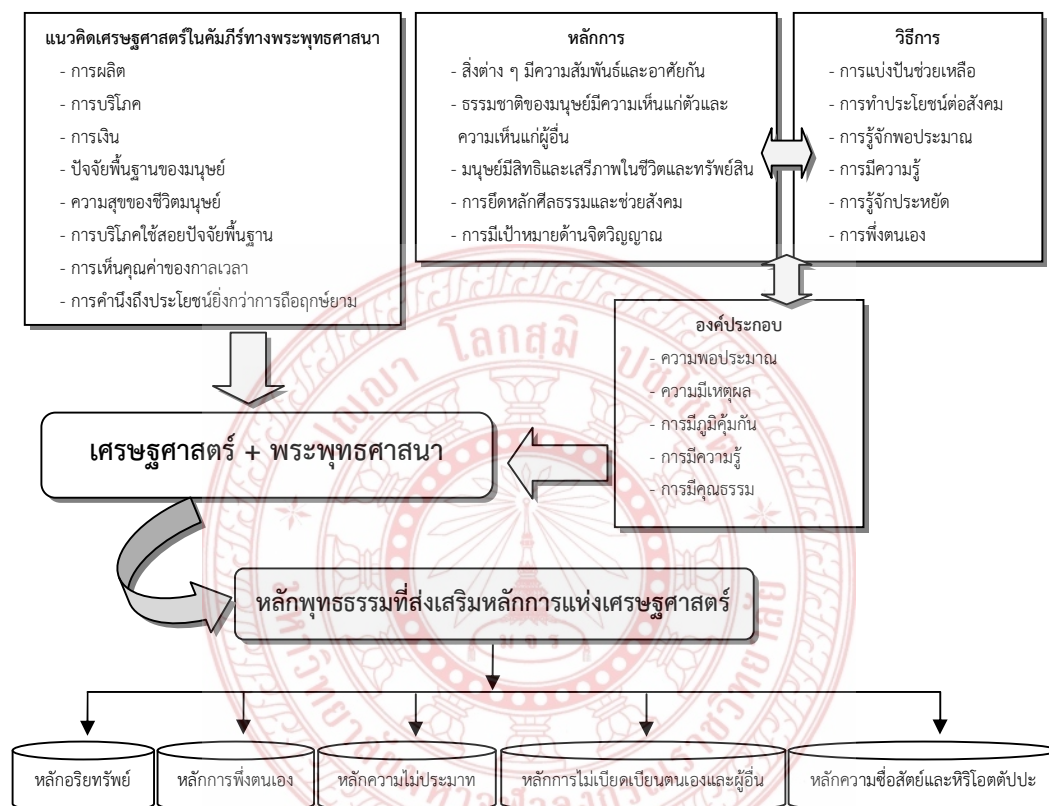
แนวคิดเศรษฐศาสตร์ในคัมภีร์ทางพระพุทธศาสนา
- การผลิต
- การบริโภค
- การเงิน
- ปัจจัยพื้นฐานของมนุษย์
- ความสุขของชีวิตมนุษย์
- การบริโภคใช้สอยปัจจัยพื้นฐาน
- การเห็นคุณค่าของกาลเวลา
- การคำนึงถึงประโยชน์ยิ่งกว่าการถือฤกษ์ยาม

หลักการ
- สิ่งต่าง ๆ มีความสัมพันธ์และอาศัยกัน
- ธรรมชาติของมนุษย์มีความเห็นแก่ตัวและความเห็นแก่ผู้อื่น
- มนุษย์มีสิทธิและเสรีภาพในชีวิตและทรัพย์สิน
- การยึดหลักศีลธรรมและช่วยสังคม
- การมีเป้าหมายด้านจิตวิญญาณ

วิธีการ
- การแบ่งปันช่วยเหลือ
- การทำประโยชน์ต่อสังคม
- การรู้จักพอประมาณ
- การมีความรู้
- การรู้จักประหยัด
- การพึ่งตนเอง

องค์ประกอบ
- ความพอประมาณ
- ความมีเหตุผล
- การมีภูมิคุ้มกัน
- การมีความรู้
- การมีคุณธรรม

เศรษฐศาสตร์ + พระพุทธศาสนา

หลักพุทธธรรมที่ส่งเสริมหลักการแห่งเศรษฐศาสตร์

หลักอริยทรัพย์
หลักการพึ่งตนเอง
หลักความไม่ประมาท
หลักการไม่เบียดเบียนตนเองและผู้อื่น
หลักความซื่อสัตย์และหิริโอตตัปปะ